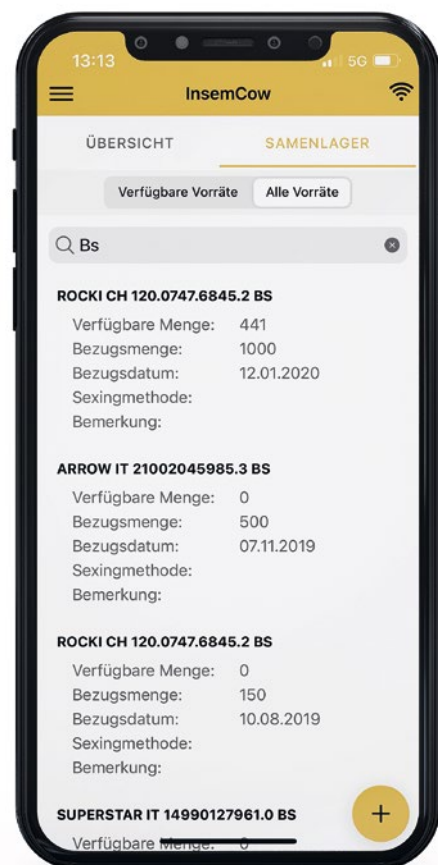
13:13 5G

InsemCow

ÜBERSICHT SAMENLAGER

Verfügbare Vorräte Alle Vorräte

Bs

ROCKI CH 120.0747.6845.2 BS

Verfügbare Menge: 441
Bezugsmenge: 1000
Bezugsdatum: 12.01.2020
Sexingmethode:
Bemerkung:

ARROW IT 21002045985.3 BS

Verfügbare Menge: 0
Bezugsmenge: 500
Bezugsdatum: 07.11.2019
Sexingmethode:
Bemerkung:

ROCKI CH 120.0747.6845.2 BS

Verfügbare Menge: 0
Bezugsmenge: 150
Bezugsdatum: 10.08.2019
Sexingmethode:
Bemerkung:

SUPERSTAR IT 14990127961.0 BS

Verfügbare Menge: 0

+